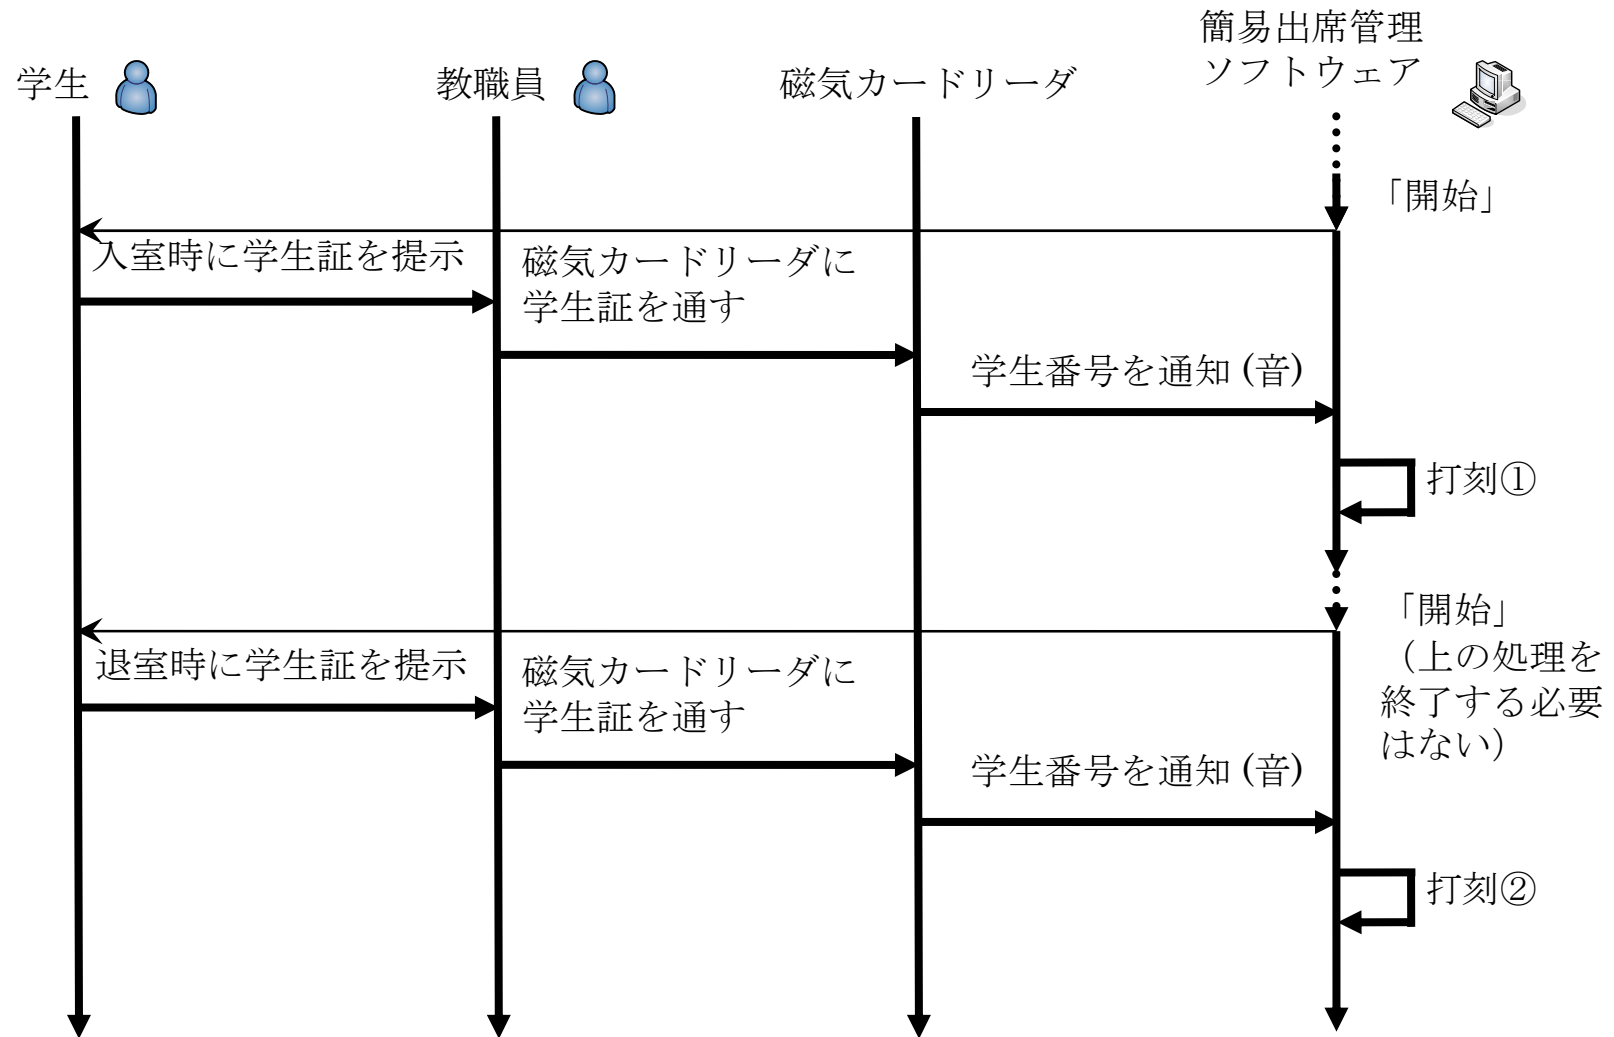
学生

教職員

磁気カードリーダ

簡易出席管理ソフトウェア

「開始」

入室時に学生証を提示

磁気カードリーダに学生証を通す

学生番号を通知 (音)

打刻①

「開始」（上の処理を終了する必要はない）

退室時に学生証を提示

磁気カードリーダに学生証を通す

学生番号を通知 (音)

打刻②